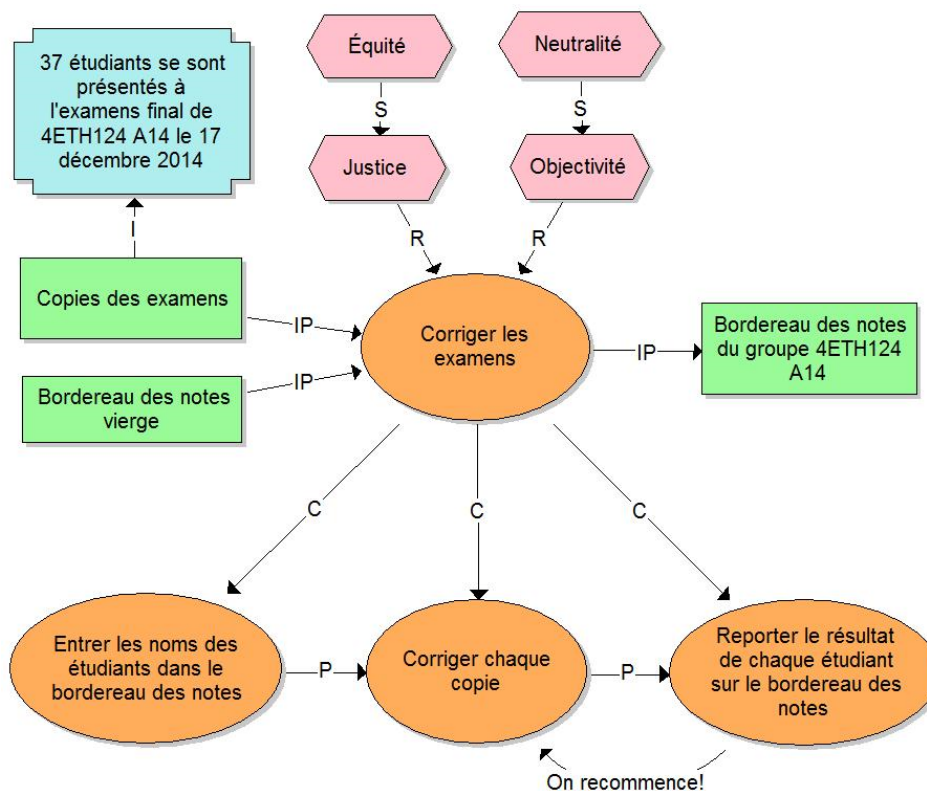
37 étudiants se sont présentés à l'examens final de 4ETH124 A14 le 17 décembre 2014

Équité

S

Justice

Neutralité

S

Objectivité

I

R

R

Copies des examens

IP

Corriger les examens

IP

Bordereau des notes du groupe 4ETH124 A14

Bordereau des notes vierge

IP

C

C

C

Entrer les noms des étudiants dans le bordereau des notes

P

Corriger chaque copie

P

Reporter le résultat de chaque étudiant sur le bordereau des notes

On recommence!